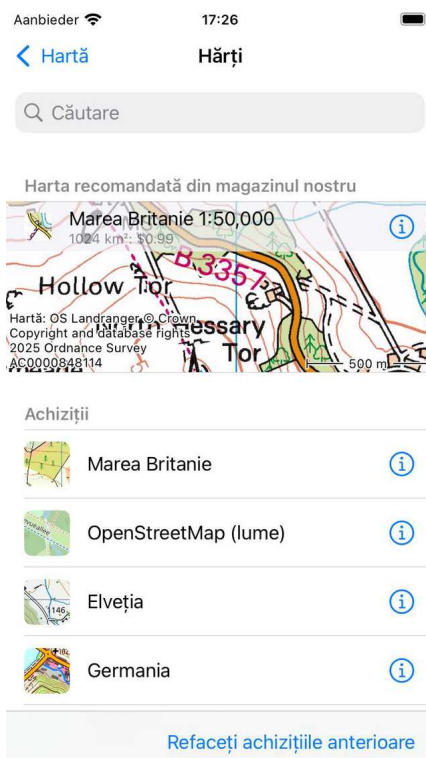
Aanbieder 17:26

Hartă Hărți

Căutare

Harta recomandată din magazinul nostru

Marea Britanie 1:50,000
1024 km² · $0.99

Hollow Tor
B 3357
North Hessary
Tor
Hartă: OS Landranger © Crown Copyright and database rights 2025 Ordnance Survey AC0000848114
500 m

Achiziții

Marea Britanie

OpenStreetMap (lume)

Elveția

Germania

Refaceți achizițiile anterioare